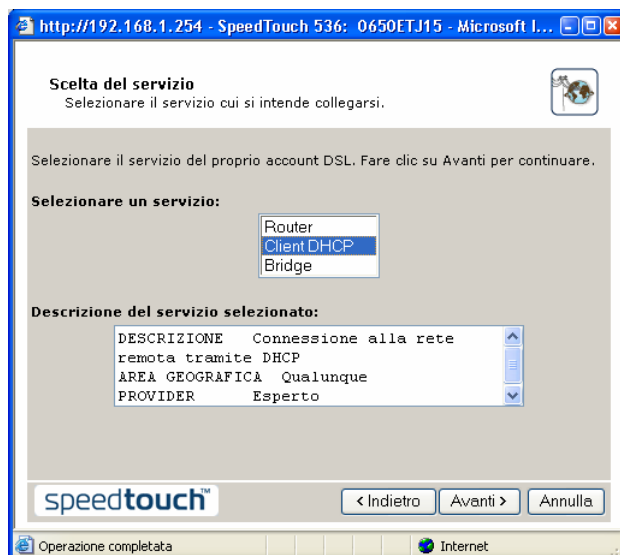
http://192.168.1.254 - SpeedTouch 536: 0650ETJ15 - Microsoft I...

Scelta del servizio
Selezionare il servizio cui si intende collegarsi.

Selezionare il servizio del proprio account DSL. Fare clic su Avanti per continuare.

Selezionare un servizio:

Router
Client DHCP
Bridge

Descrizione del servizio selezionato:

DESCRIZIONE Connessione alla rete remota tramite DHCP
AREA GEOGRAFICA Qualunque
PROVIDER Esperto

speedtouch™

< Indietro
Avanti >
Annulla

Operazione completata
Internet